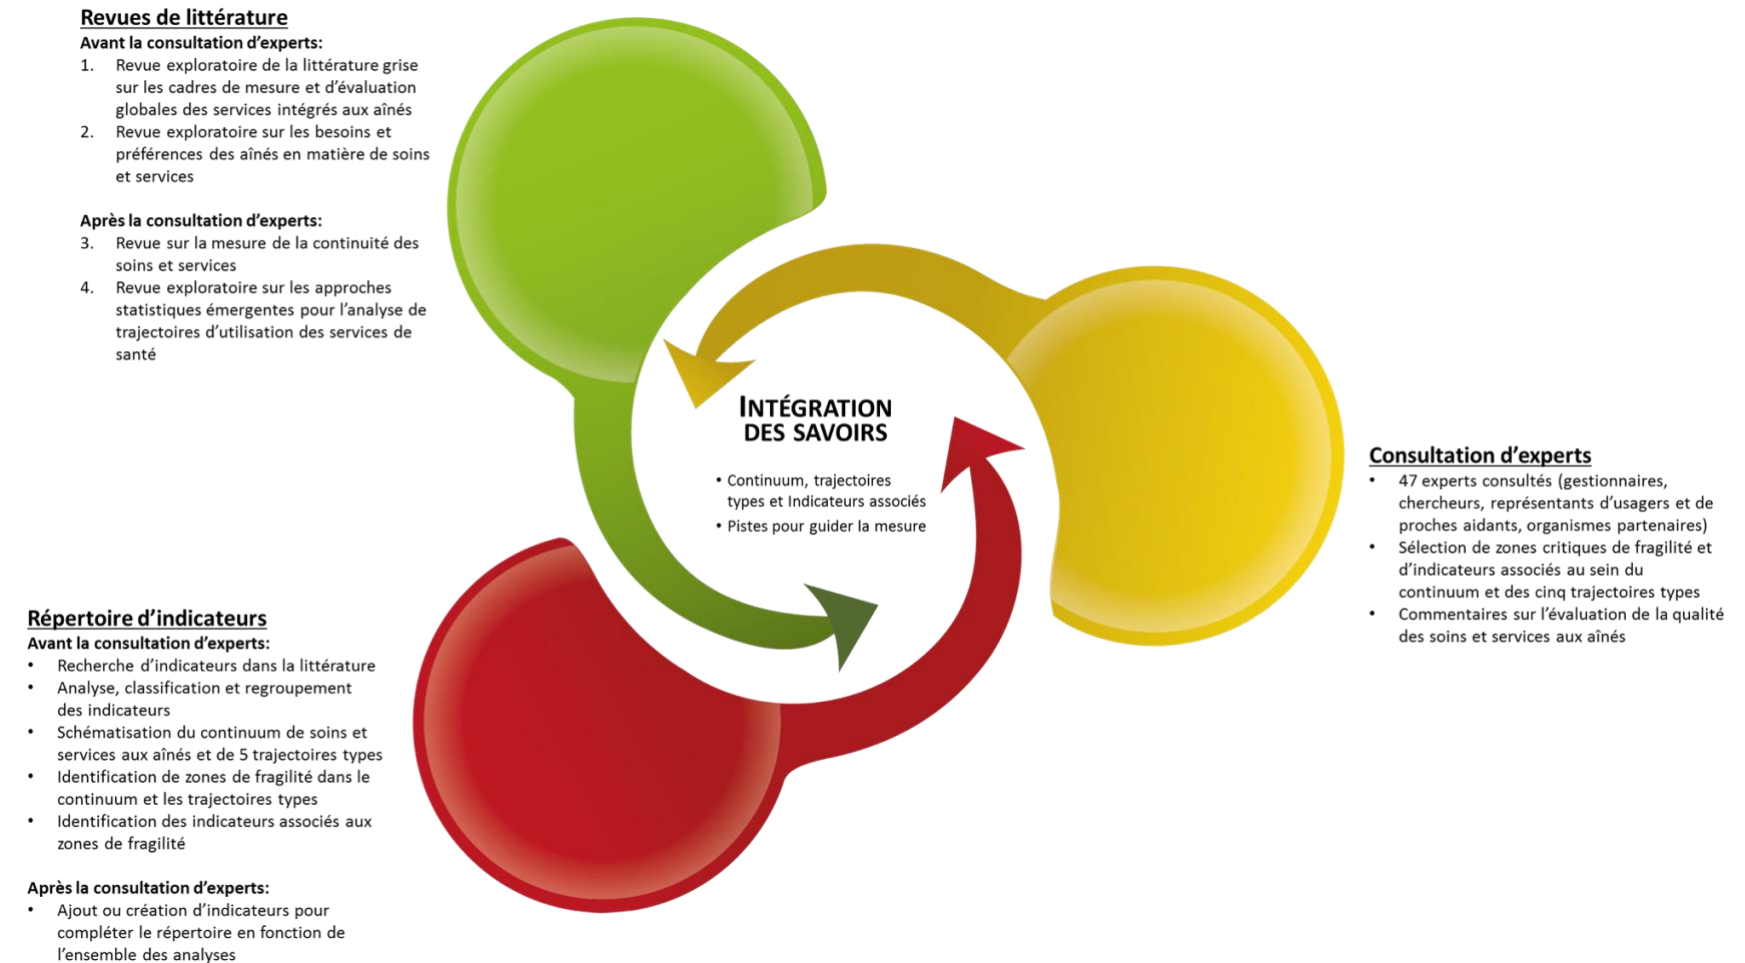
Revues de littérature
Avant la consultation d'experts:
1. Revue exploratoire de la littérature grise sur les cadres de mesure et d'évaluation globales des services intégrés aux aînés
2. Revue exploratoire sur les besoins et préférences des aînés en matière de soins et services

Après la consultation d'experts:
3. Revue sur la mesure de la continuité des soins et services
4. Revue exploratoire sur les approches statistiques émergentes pour l'analyse de trajectoires d'utilisation des services de santé

INTÉGRATION DES SAVOIRS
• Continuum, trajectoires types et Indicateurs associés
• Pistes pour guider la mesure

Consultation d'experts
• 47 experts consultés (gestionnaires, chercheurs, représentants d'usagers et de proches aidants, organismes partenaires)
• Sélection de zones critiques de fragilité et d'indicateurs associés au sein du continuum et des cinq trajectoires types
• Commentaires sur l'évaluation de la qualité des soins et services aux aînés

Répertoire d'indicateurs
Avant la consultation d'experts:
• Recherche d'indicateurs dans la littérature
• Analyse, classification et regroupement des indicateurs
• Schématisation du continuum de soins et services aux aînés et de 5 trajectoires types
• Identification de zones de fragilité dans le continuum et les trajectoires types
• Identification des indicateurs associés aux zones de fragilité

Après la consultation d'experts:
• Ajout ou création d'indicateurs pour compléter le répertoire en fonction de l'ensemble des analyses